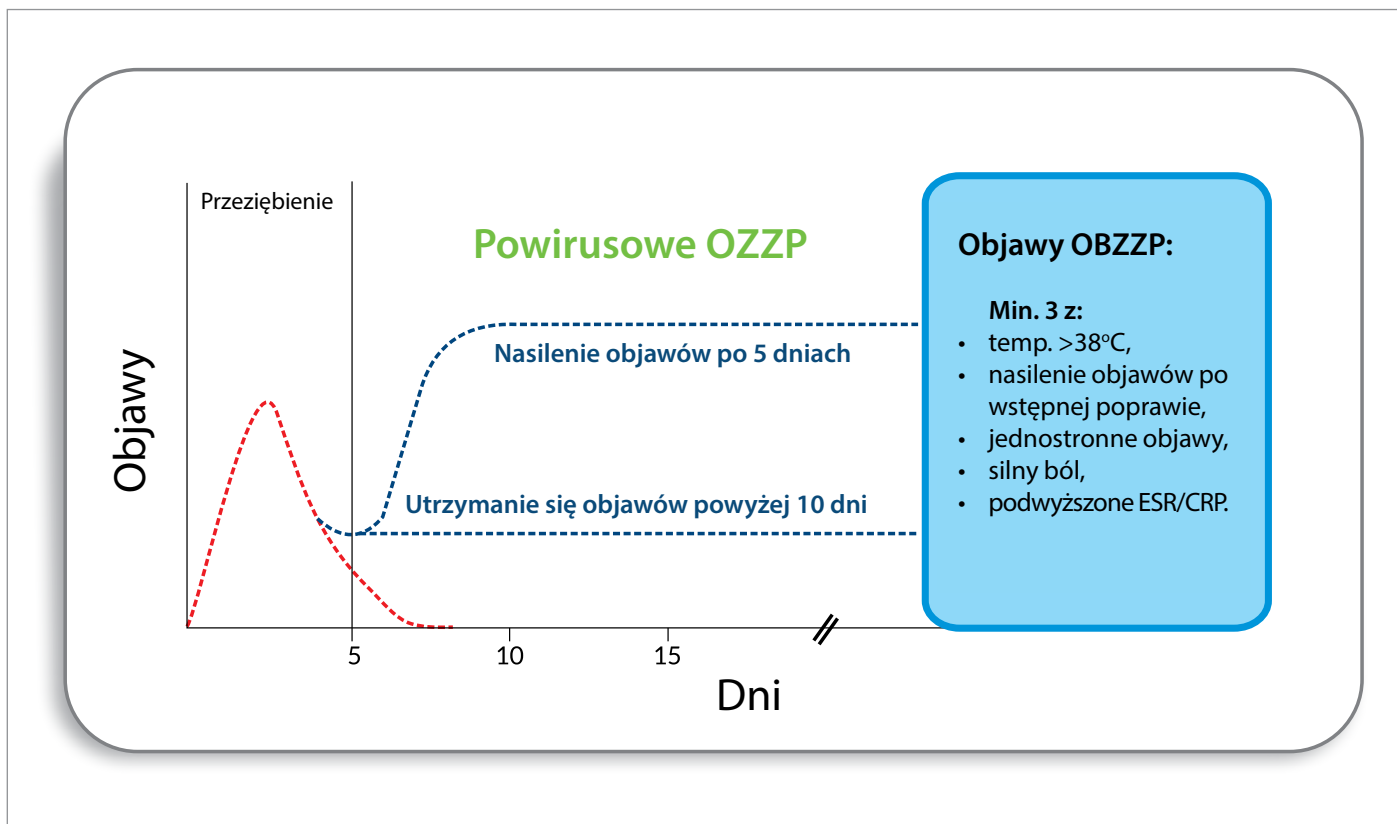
Przeziębienie

Powirusowe OZZP

Objawy

Nasilenie objawów po 5 dniach

Utrzymanie się objawów powyżej 10 dni

5

10

15

Dni

Objawy OBZZP:

Min. 3 z:
- temp. >38$^{o}$C,
- nasilenie objawów po wstępnej poprawie,
- jednostronne objawy,
- silny ból,
- podwyższone ESR/CRP.